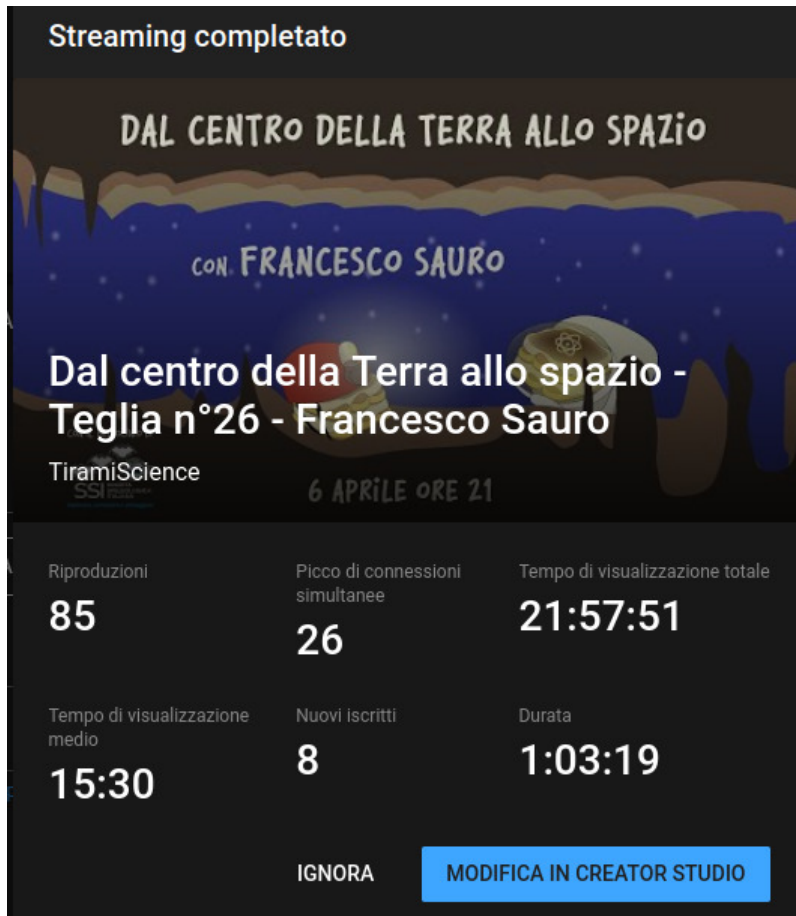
Streaming completato

DAL CENTRO DELLA TERRA ALLO SPAZIO

CON FRANCESCO SAURO

Dal centro della Terra allo spazio - Teglia n°26 - Francesco Sauro

TiramiScience

SSI

6 APRILE ORE 21

Riproduzioni
85

Picco di connessioni simultanee
26

Tempo di visualizzazione totale
21:57:51

Tempo di visualizzazione medio
15:30

Nuovi iscritti
8

Durata
1:03:19

IGNORA

MODIFICA IN CREATOR STUDIO